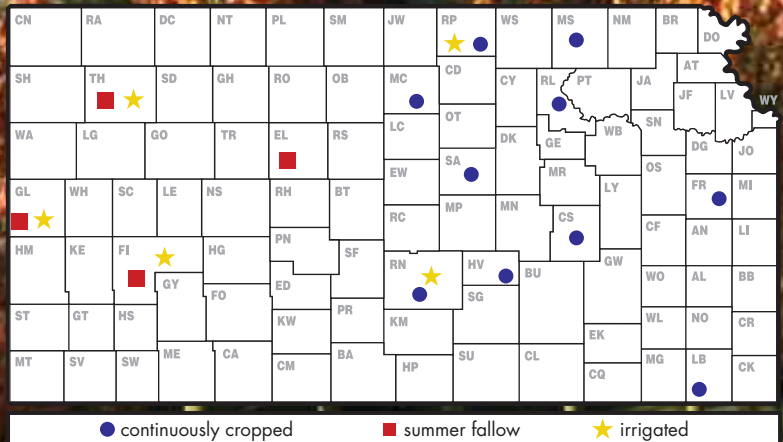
CN RA DC NT PL SM JW RP WS MS NM BR DO
SH TH SD GH RO OB MC CD CY RL PT JA AT WY JF LV
WA LG GO TR EL RS LC OT DK GE WB SN DG JO
GL WH SC LE NS RH BT EW SA MR LY OS FR MI
HM KE FI HG PN SF RC MP MN CS CF AN LI
GY FO ED RN HV BU GW WO AL BB
ST GT HS KW PR KM SG EK WL NO CR
MT SV SW ME CA CM BA HP SU CL CQ MG LB CK

continuously cropped
summer fallow
irrigated